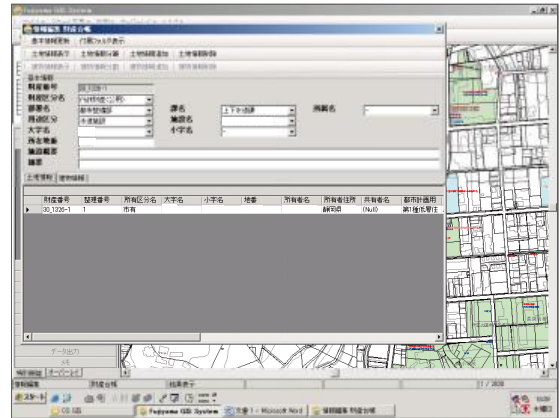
Fujiyama GIS System

情報編集 財産台帳

基本情報更新　行政ウィンドウ表示

土地情報表示　土地情報行追加　土地情報追加　土地情報削除

基本情報

財産番号

財産区分名

課長名

所有区分

大字名

所在地番

施設範囲

摘要

課名　上下水道課

施設名

小字名

所属名

土地情報　建物情報

| 財産番号 | 整理番号 | 所有区分名 | 大字名 | 小字名 | 地番 | 所有者名 | 所有者住所 | 共有者名 | 都市計画用 |
|---|---|---|---|---|---|---|---|---|---|
| 30_1226-1 | 1 | 市有 | | | | | 静岡県 | (Null) | 第1種住居地 |

データ出力

情報編集　財産台帳　検索表示

1 / 2806

スタート　CO GIS　Fujiyama GIS System　文書 1 - Microsoft Word　情報編集 財産台帳